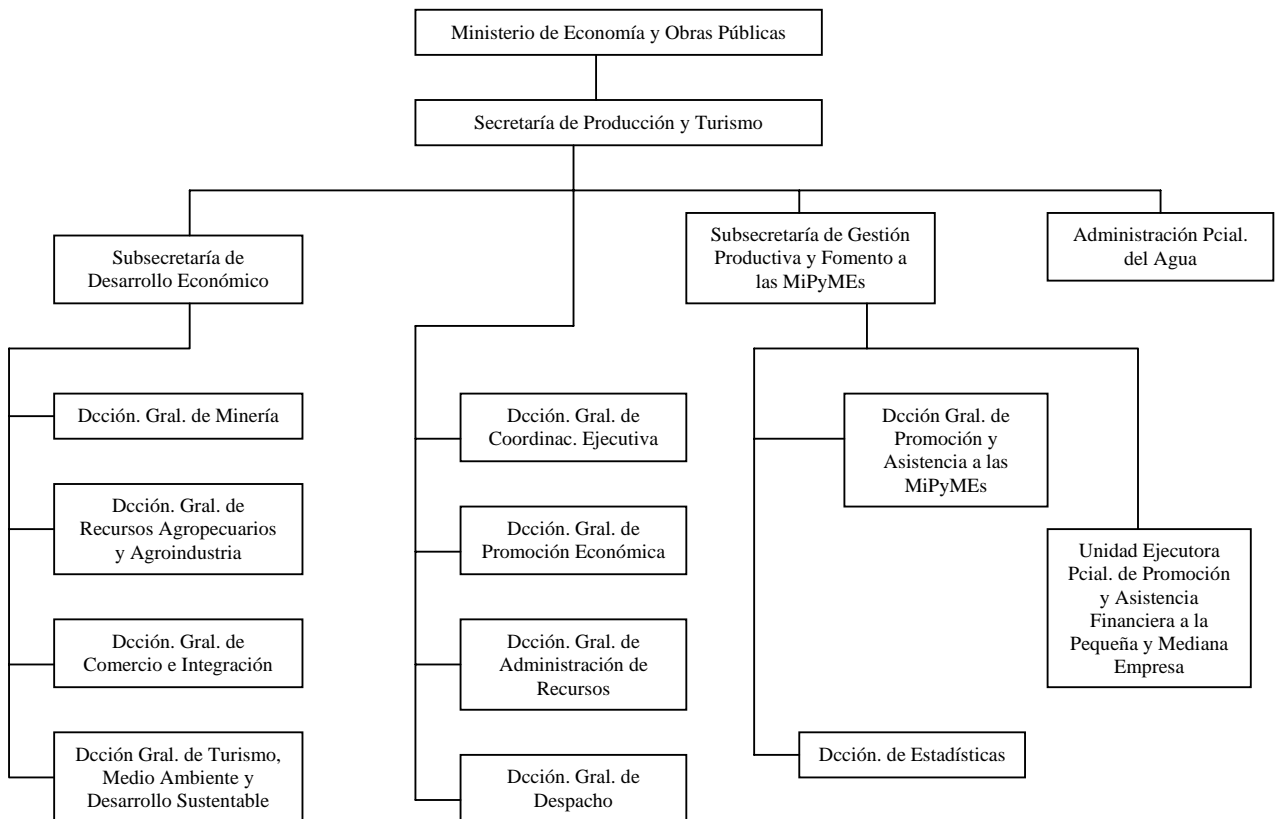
Ministerio de Economía y Obras Públicas

Secretaría de Producción y Turismo

Subsecretaría de Desarrollo Económico

Subsecretaría de Gestión Productiva y Fomento a las MiPyMEs

Administración Pcial. del Agua

Dcción. Gral. de Minería

Dcción. Gral. de Recursos Agropecuarios y Agroindustria

Dcción. Gral. de Comercio e Integración

Dcción Gral. de Turismo, Medio Ambiente y Desarrollo Sustentable

Dcción. Gral. de Coordinac. Ejecutiva

Dcción. Gral. de Promoción Económica

Dcción. Gral. de Administración de Recursos

Dcción. Gral. de Despacho

Dcción Gral. de Promoción y Asistencia a las MiPyMEs

Unidad Ejecutora Pcial. de Promoción y Asistencia Financiera a la Pequeña y Mediana Empresa

Dcción. de Estadísticas